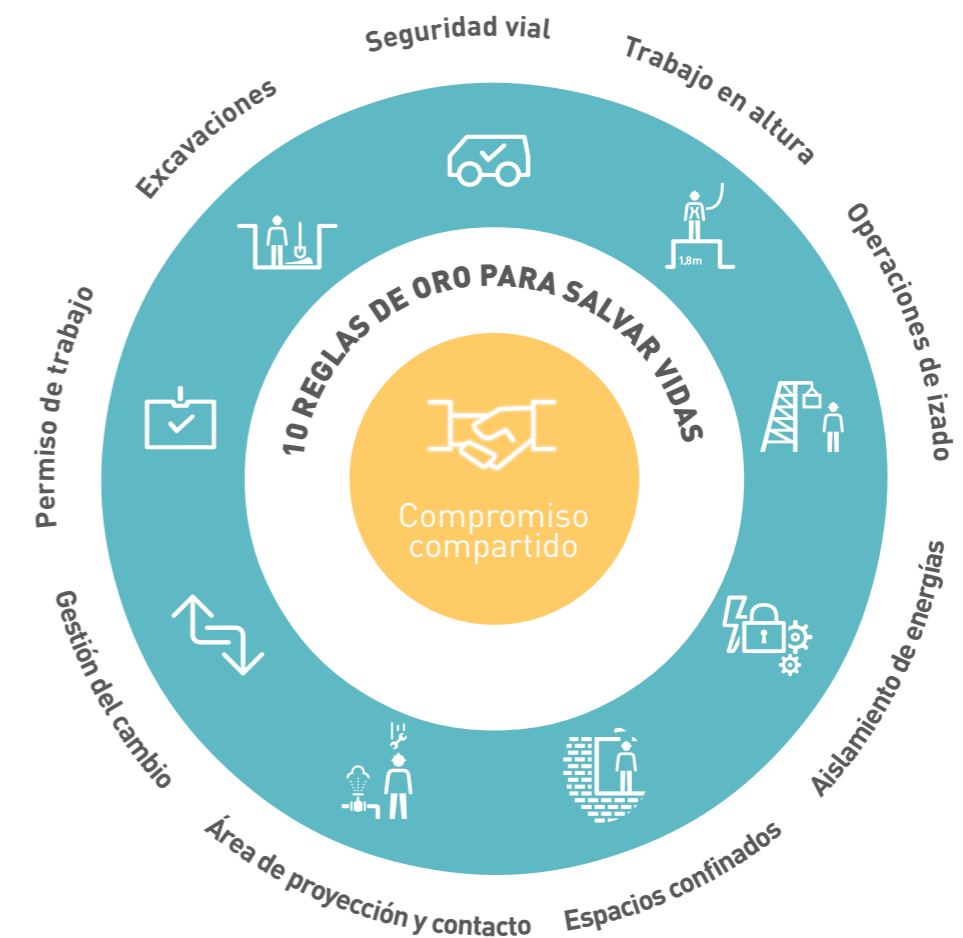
Seguridad vial

Trabajo en altura

Operaciones de izado

Aislamiento de energías

Espacios confinados

Área de proyección y contacto

Gestión del cambio

Permiso de trabajo

Excavaciones

1.8m

10 REGLAS DE ORO PARA SALVAR VIDAS

Compromiso compartido